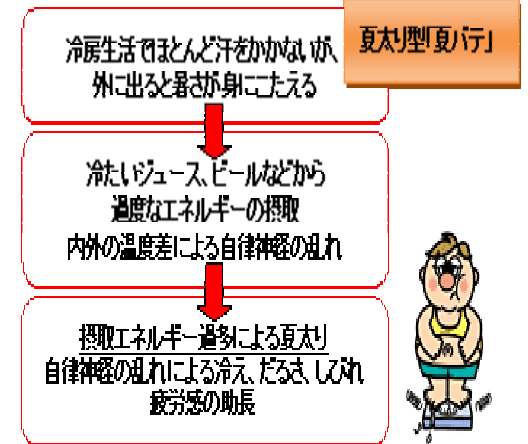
夏太り型「夏バテ」

冷房生活でほとんど汗をかかないが、外に出ると暑さが身にこたえる

冷たいジュース、ビールなどから過度なエネルギーの摂取
内外の温度差による自律神経の乱れ

摂取エネルギー過多による夏太り
自律神経の乱れによる冷え、だるさ、しびれ
疲労感の助長